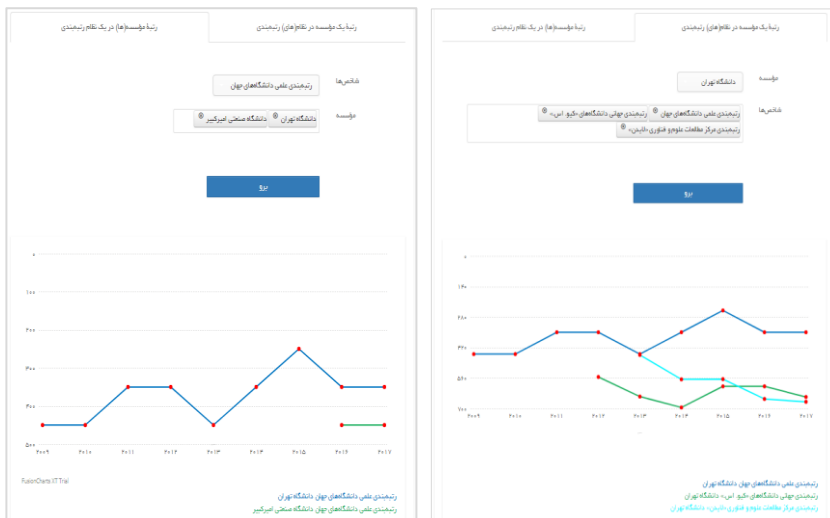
رتبهٔ مؤسسه(ها) در یک نظام رتبه‌بندی
رتبهٔ یک مؤسسه در نظام(های) رتبه‌بندی

شاخص‌ها
رتبه‌بندی علمی دانشگاه‌های جهان

مؤسسه
دانشگاه تهران
دانشگاه صنعتی امیرکبیر

برو

۰
۱۰۰
۲۰۰
۳۰۰
۴۰۰
۵۰۰

۲۰۰۹
۲۰۱۰
۲۰۱۱
۲۰۱۲
۲۰۱۳
۲۰۱۴
۲۰۱۵
۲۰۱۶
۲۰۱۷

FusionCharts XT Trial

رتبه‌بندی علمی دانشگاه‌های جهان دانشگاه تهران
رتبه‌بندی علمی دانشگاه‌های جهان دانشگاه صنعتی امیرکبیر

رتبهٔ یک مؤسسه در نظام(های) رتبه‌بندی
رتبهٔ مؤسسه(ها) در یک نظام رتبه‌بندی

مؤسسه
دانشگاه تهران

شاخص‌ها
رتبه‌بندی علمی دانشگاه‌های جهان
رتبه‌بندی جهانی دانشگاه‌های «کیو. اس.»
رتبه‌بندی مرکز مطالعات علوم و فناوری «لایدن»

برو

۰
۱۴۰
۲۸۰
۴۲۰
۵۶۰
۷۰۰

۲۰۰۹
۲۰۱۰
۲۰۱۱
۲۰۱۲
۲۰۱۳
۲۰۱۴
۲۰۱۵
۲۰۱۶
۲۰۱۷

رتبه‌بندی علمی دانشگاه‌های جهان دانشگاه تهران
رتبه‌بندی جهانی دانشگاه‌های «کیو. اس.» دانشگاه تهران
رتبه‌بندی مرکز مطالعات علوم و فناوری «لایدن» دانشگاه تهران